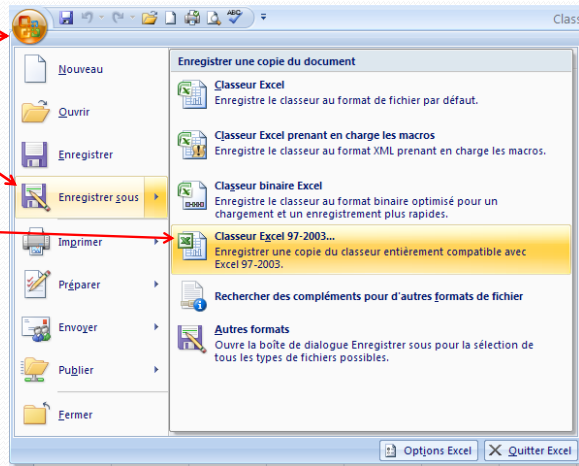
Class

Nouveau

Ouvrir

Enregistrer

Enregistrer sous

Imprimer

Préparer

Envoyer

Publier

Fermer

Enregistrer une copie du document

Classeur Excel
Enregistre le classeur au format de fichier par défaut.

Classeur Excel prenant en charge les macros
Enregistre le classeur au format XML prenant en charge les macros.

Classeur binaire Excel
Enregistre le classeur au format binaire optimisé pour un chargement et un enregistrement plus rapides.

Classeur Excel 97-2003...
Enregistrer une copie du classeur entièrement compatible avec Excel 97-2003.

Rechercher des compléments pour d'autres formats de fichier

Autres formats
Ouvre la boîte de dialogue Enregistrer sous pour la sélection de tous les types de fichiers possibles.

Options Excel

Quitter Excel